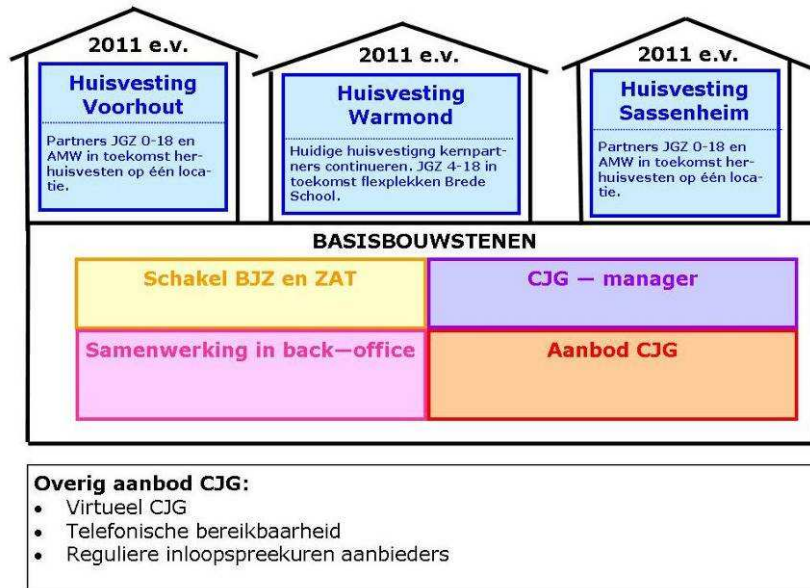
2011 e.v.

Huisvesting Voorhout

Partners JGZ 0-18 en AMW in toekomst herhuisvesten op één locatie.

2011 e.v.

Huisvesting Warmond

Huidige huisvestigng kernpartners continueren. JGZ 4-18 in toekomst flexplekken Brede School.

2011 e.v.

Huisvesting Sassenheim

Partners JGZ 0-18 en AMW in toekomst herhuisvesten op één locatie.

BASISBOUWSTENEN

Schakel BJZ en ZAT

CJG — manager

Samenwerking in back—office

Aanbod CJG

Overig aanbod CJG:
- Virtueel CJG
- Telefonische bereikbaarheid
- Reguliere inloopspreekuren aanbieders